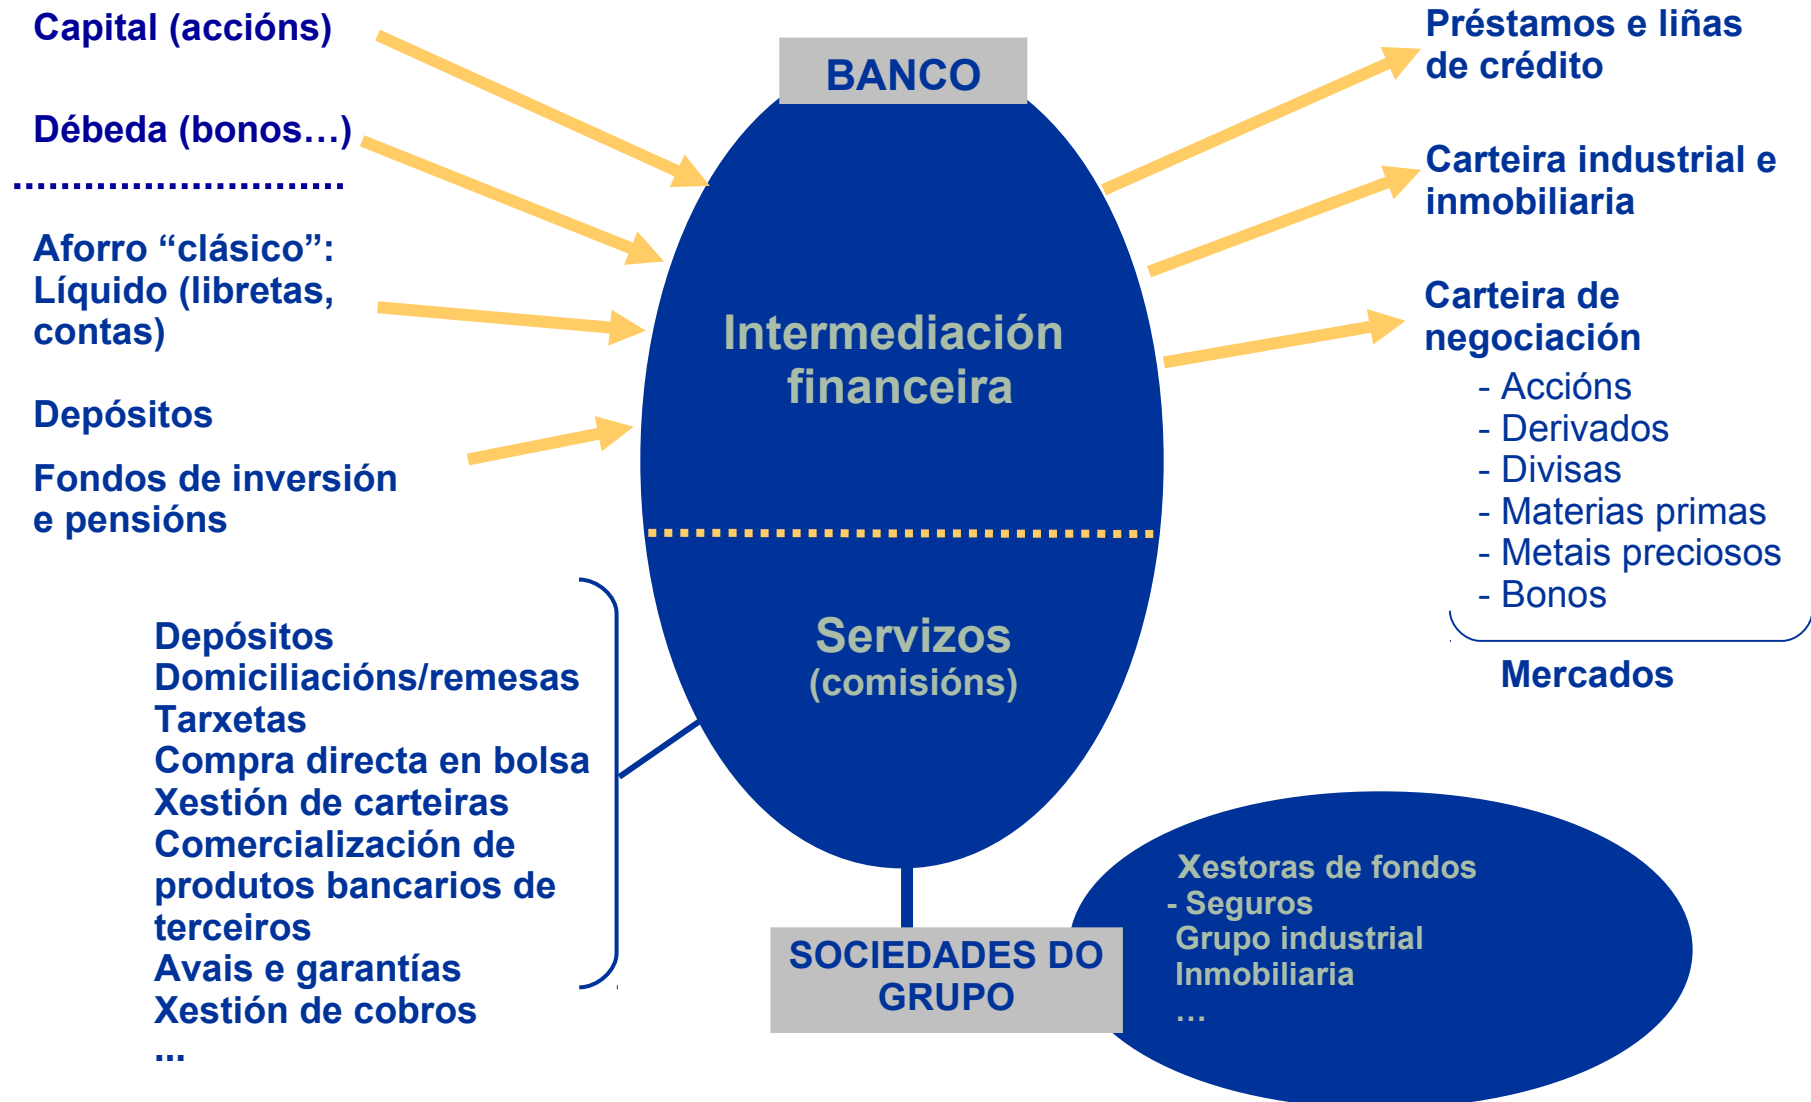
Capital (accións)

Débeda (bonos…)

Aforro “clásico”: Líquido (libretas, contas)

Depósitos

Fondos de inversión e pensións

BANCO

Intermediación financeira

Servizos (comisións)

Préstamos e liñas de crédito

Carteira industrial e inmobiliaria

Carteira de negociación
- Accións
- Derivados
- Divisas
- Materias primas
- Metais preciosos
- Bonos

Mercados

Depósitos
Domiciliacións/remesas
Tarxetas
Compra directa en bolsa
Xestión de carteiras
Comercialización de produtos bancarios de terceiros
Avais e garantías
Xestión de cobros
...

SOCIEDADES DO GRUPO

Xestoras de fondos
- Seguros
Grupo industrial
Inmobiliaria
…